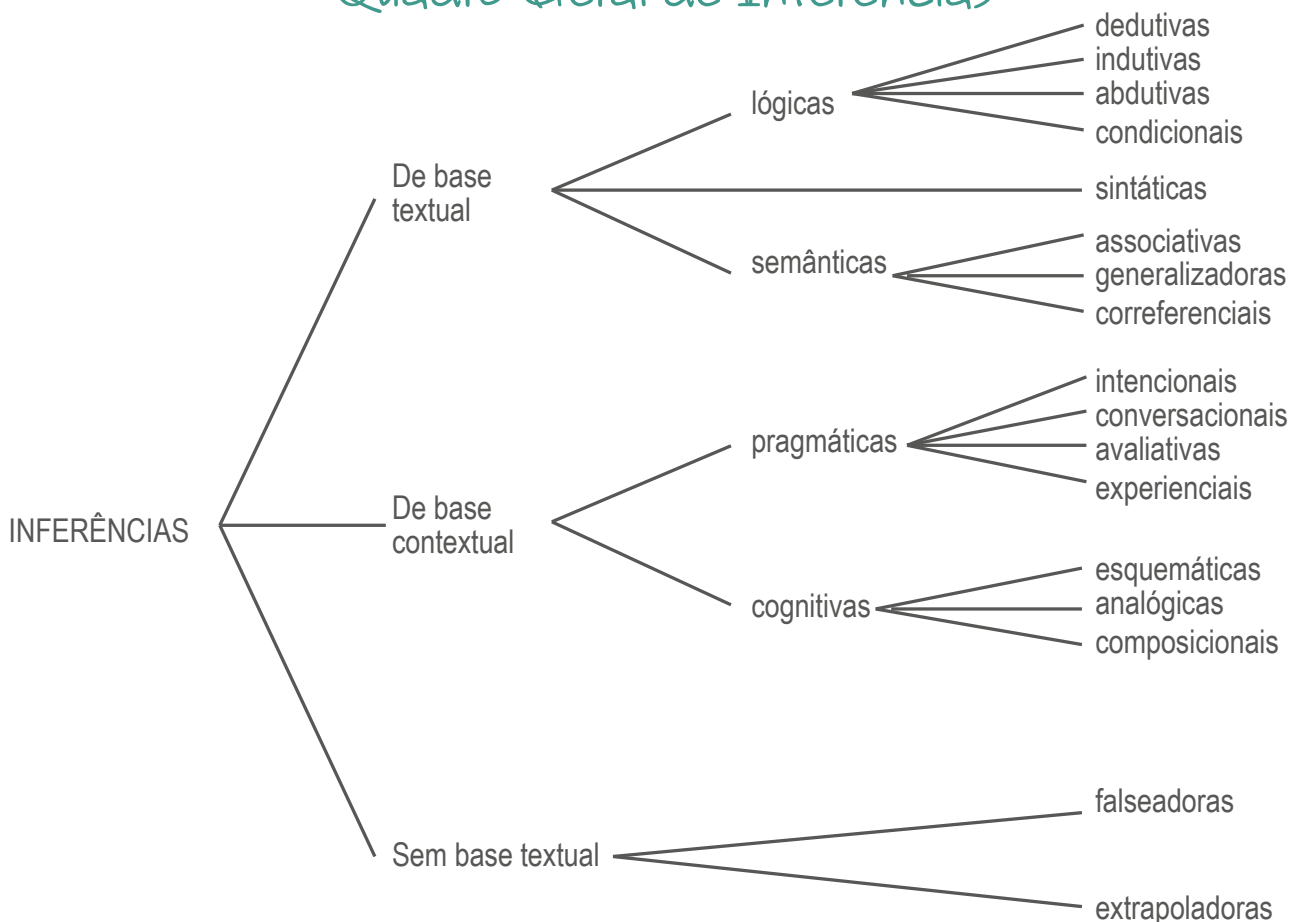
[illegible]

INFERÊNCIAS

De base textual

lógicas

dedutivas
indutivas
abdutivas
condicionais

sintáticas

semânticas

associativas
generalizadoras
correferenciais

De base contextual

pragmáticas

intencionais
conversacionais
avaliativas
experienciais

cognitivas

esquemáticas
analógicas
composicionais

Sem base textual

falseadoras

extrapoladoras